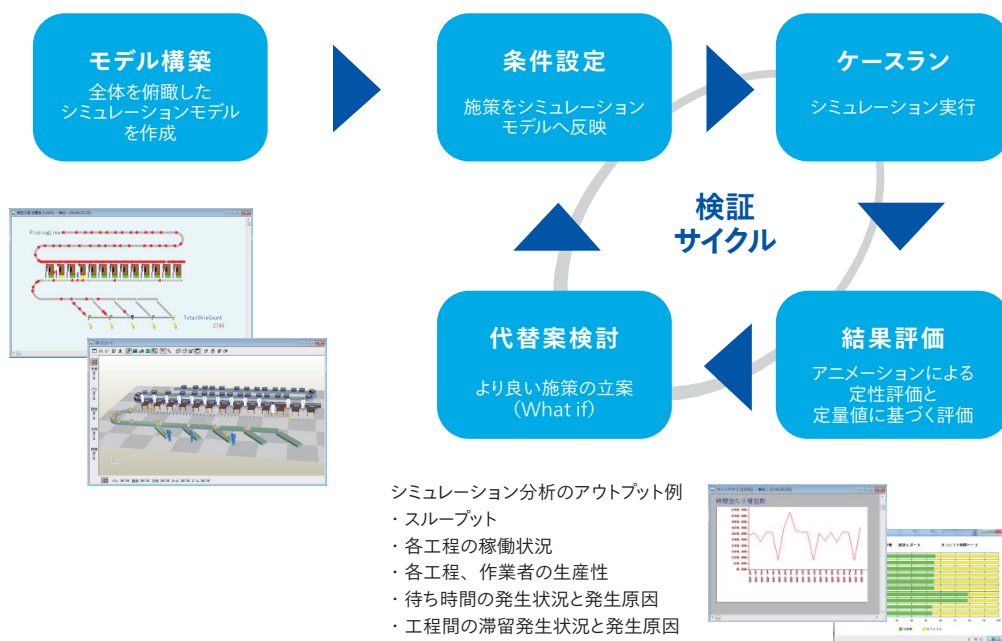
モデル構築
全体を俯瞰した
シミュレーションモデル
を作成

条件設定
施策をシミュレーション
モデルへ反映

ケースラン
シミュレーション実行

検証
サイクル

代替案検討
より良い施策の立案
（What if）

結果評価
アニメーションによる
定性評価と
定量値に基づく評価

PickingLine

TotalShipCount
2740

シミュレーション分析のアウトプット例
・スループット
・各工程の稼働状況
・各工程、作業者の生産性
・待ち時間の発生状況と発生原因
・工程間の滞留発生状況と発生原因

時間当たり搬送数